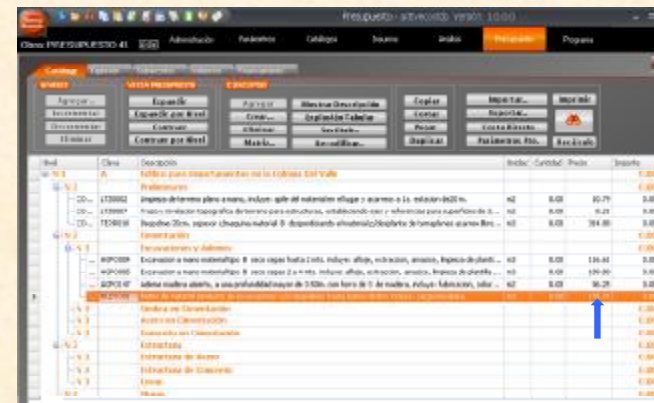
Presupuesto - adVecodb Versión 10.00

Obra PRESUPUESTO 41

Administración Parámetros Catálogo Insumos Análisis Presupuesto Programa

Catálogo

NIVELES

Agregar...

Incrementar

Decrementar

Eliminar

VISTA PRESUPUESTO

Expandir

Expandir por Nivel

Contraer

Contraer por Nivel

CONCEPTOS

Agregar

Crear...

Eliminar

Mover...

Mostrar Descripción

Explosión Tabular

Sustituir...

Reconfiltrar...

Copiar

Cortar

Pegar

Duplicar

Importar...

Exportar...

Costo Directo

Parámetros Pto.

Imprimir

Recálculo

| Nivel | Clave | Descripción | Unidad | Cantidad | Precio | Importe |
|---|---|---|---|---|---|---|
| 1 | A | Edificio para Departamentos en la Colonia Del Valle | | | | 0.00 |
| 1.1 | | Preliminares | | | | 0.00 |
| | LT00002 | Limpieza de terreno a mano, incluye: quite del material en el lugar y acarreo a 1a. estación de 20 m. | m2 | 0.00 | 10.79 | 0.00 |
| | LT00007 | Trazo y nivelación topográfica de terreno para estructuras, estableciendo ejes y referencias para superficies de 0... | m2 | 0.00 | 8.23 | 0.00 |
| | TED0030 | Despalme 20cm. espesor c/maquina material III depositándolo a/materiales despalme de tenaplenes acarreo libre... | m2 | 0.00 | 384.00 | 0.00 |
| 1.2 | | Cimentación | | | | 0.00 |
| 1.2.1 | | Excavaciones y Rellenos | | | | 0.00 |
| | MOP0080 | Excavación a mano material tipo II capas hasta 2 mts. incluye: afloje, extracción, amaciza, limpieza de plantilla... | m3 | 0.00 | 116.60 | 0.00 |
| | MOP0085 | Excavación a mano material tipo II capas 2 a 4 mts. incluye: afloje, extracción, amaciza, limpieza de plantilla... | m3 | 0.00 | 109.00 | 0.00 |
| | GOPC007 | relleno material calidad, a una profundidad mayor de 0.50m, con forma de 0 de madera, incluye: fabricación, colocar... | m3 | 0.00 | 96.29 | 0.00 |
| | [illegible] | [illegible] | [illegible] | 0.00 | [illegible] | 0.00 |
| 1.2.2 | | Cimbra en Cimentación | | | | 0.00 |
| 1.2.3 | | Acero en Cimentación | | | | 0.00 |
| 1.2.4 | | Concreto en Cimentación | | | | 0.00 |
| 1.3 | | Estructura | | | | 0.00 |
| 1.3.1 | | Estructura de Acero | | | | 0.00 |
| 1.3.2 | | Estructura de Concreto | | | | 0.00 |
| 1.3.3 | | Losas | | | | 0.00 |
| 1.4 | | Muros | | | | 0.00 |